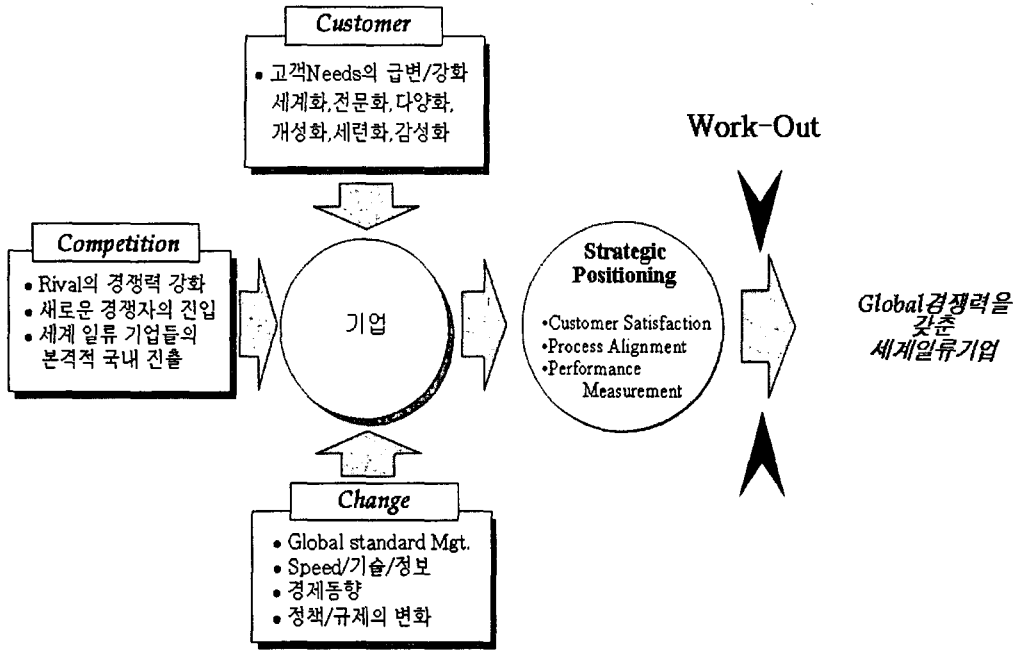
Customer

• 고객Needs의 급변/강화 세계화,전문화,다양화, 개성화,세련화,감성화

Work-Out

Competition

• Rival의 경쟁력 강화
• 새로운 경쟁자의 진입
• 세계 일류 기업들의 본격적 국내 진출

기업

Strategic Positioning

•Customer Satisfaction
•Process Alignment
•Performance Measurement

Global경쟁력을 갖춘 세계일류기업

Change

• Global standard Mgt.
• Speed/기술/정보
• 경제동향
• 정책/규제의 변화